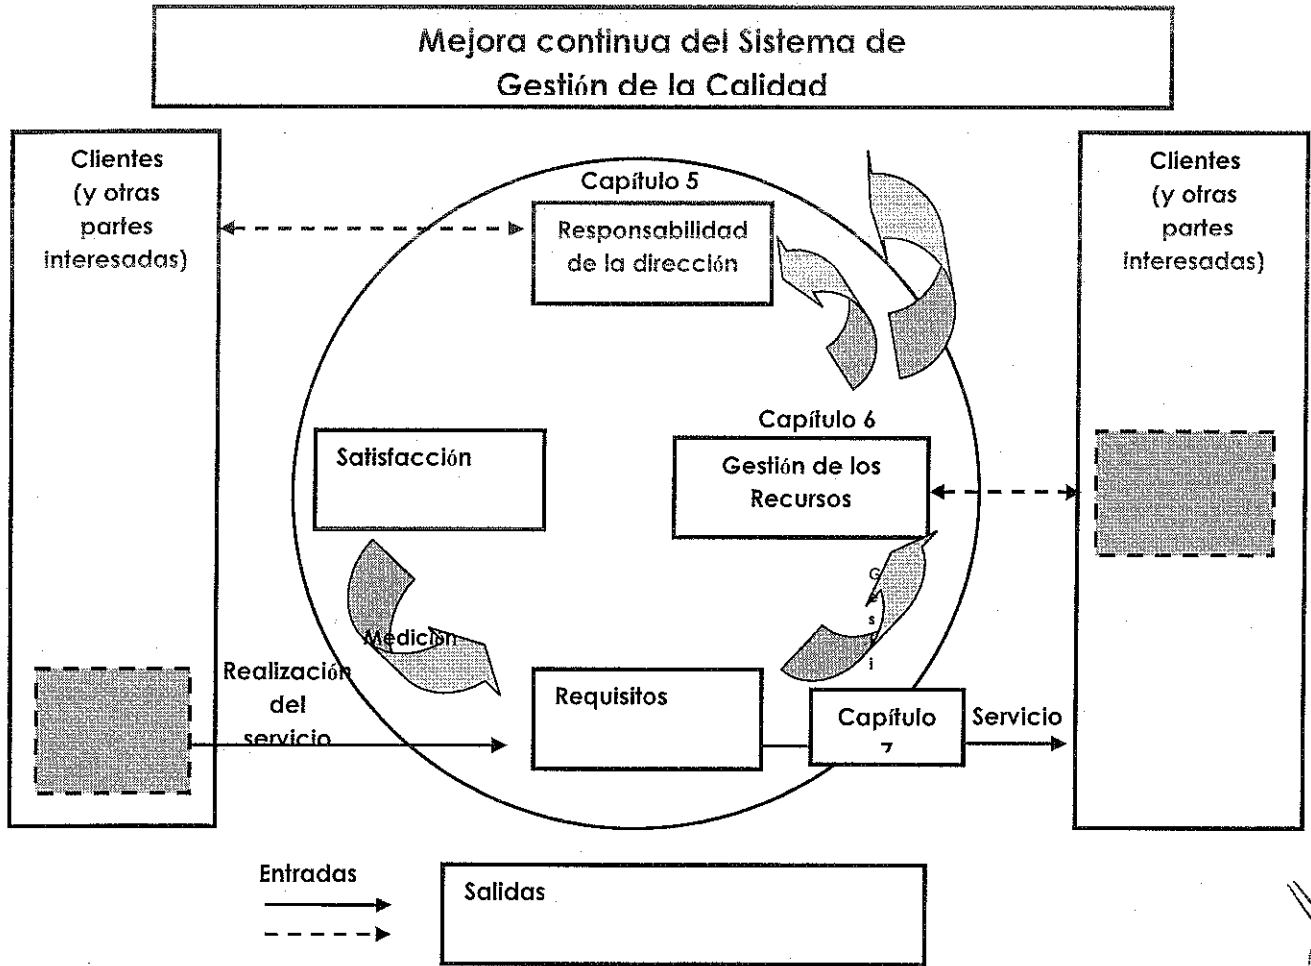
Mejora continua del Sistema de Gestión de la Calidad

Clientes (y otras partes interesadas)

Capítulo 5

Responsabilidad de la dirección

Clientes (y otras partes interesadas)

Capítulo 6

Satisfacción

Gestión de los Recursos

G
s
i

Medición

Realización del servicio

Requisitos

Capítulo 7

Servicio

Entradas

Salidas